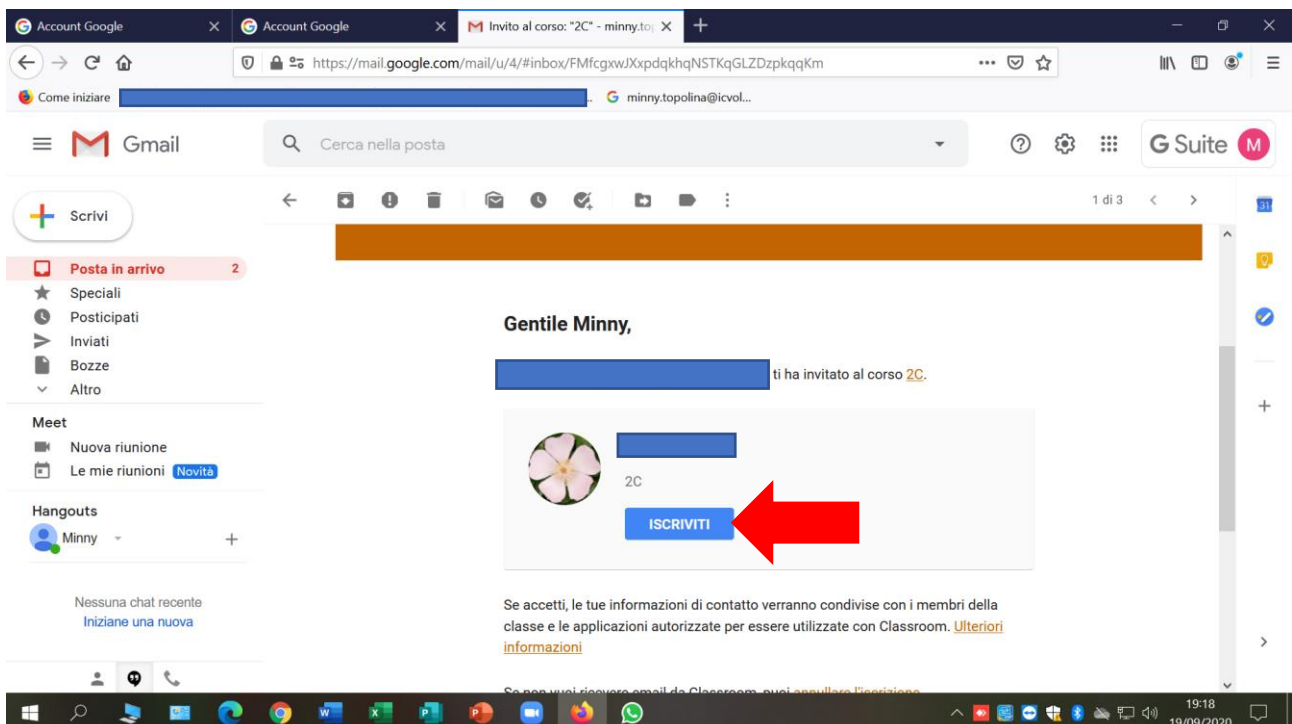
Account Google
Account Google
Invito al corso: "2C" - minny.to
https://mail.google.com/mail/u/4/#inbox/FMfcgxwJXxpdqkhqNSTKqGLZDzpkqqKm
Come iniziare
minny.topolina@icvol...
Gmail
Cerca nella posta
G Suite
M
Scrivi
1 di 3
Posta in arrivo 2
Speciali
Posticipati
Inviati
Bozze
Altro
Meet
Nuova riunione
Le mie riunioni Novità
Hangouts
Minny
Nessuna chat recente
Iniziane una nuova

Gentile Minny,

ti ha invitato al corso 2C.

2C
ISCRIVITI

Se accetti, le tue informazioni di contatto verranno condivise con i membri della classe e le applicazioni autorizzate per essere utilizzate con Classroom. Ulteriori informazioni

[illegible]

19:18
19/09/2020